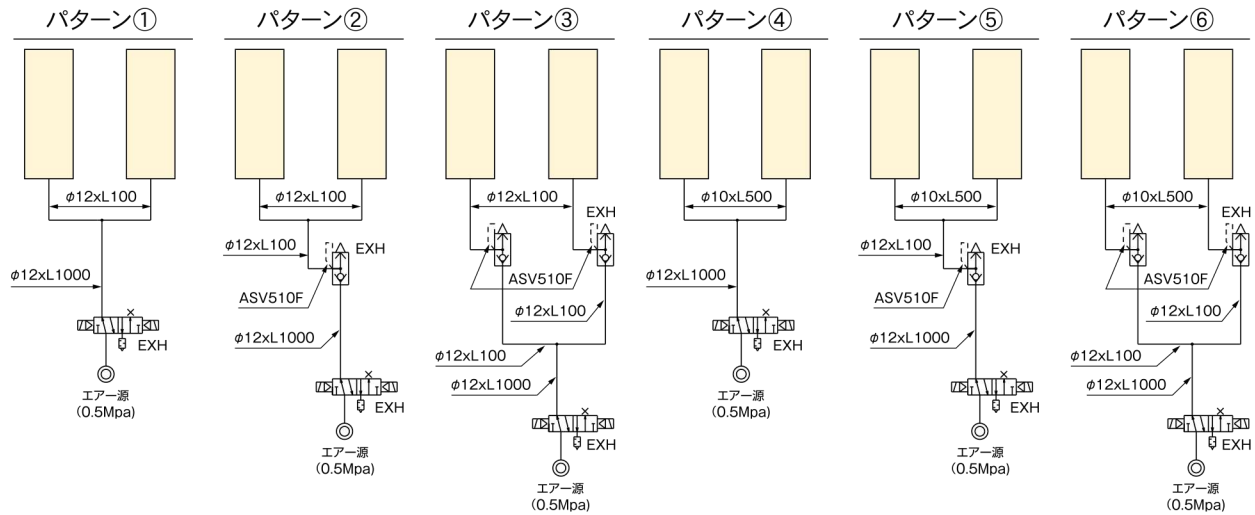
パターン①

$\phi$12xL100

$\phi$12xL1000

EXH

エアー源
(0.5Mpa)

パターン②

$\phi$12xL100

$\phi$12xL100

EXH

ASV510F

$\phi$12xL1000

EXH

エアー源
(0.5Mpa)

パターン③

$\phi$12xL100

EXH

ASV510F

$\phi$12xL100

$\phi$12xL100

$\phi$12xL1000

EXH

エアー源
(0.5Mpa)

パターン④

$\phi$10xL500

$\phi$12xL1000

EXH

エアー源
(0.5Mpa)

パターン⑤

$\phi$10xL500

$\phi$12xL100

EXH

ASV510F

$\phi$12xL1000

EXH

エアー源
(0.5Mpa)

パターン⑥

$\phi$10xL500

EXH

ASV510F

$\phi$12xL100

$\phi$12xL100

$\phi$12xL1000

EXH

エアー源
(0.5Mpa)